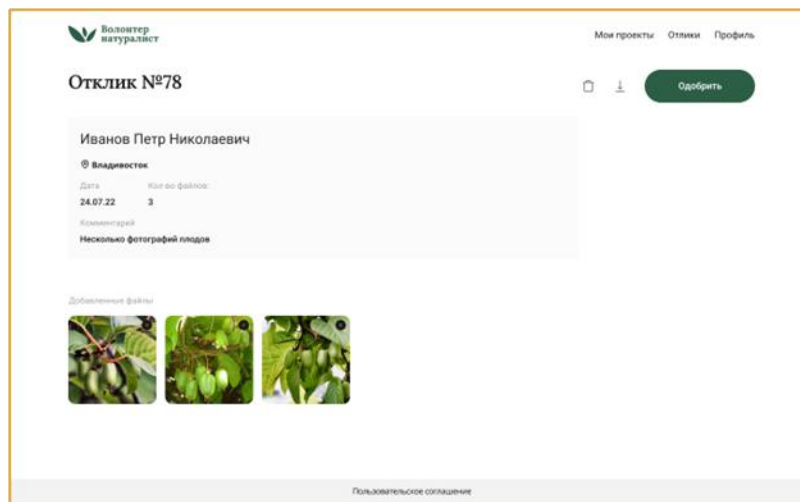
Волонтер натуралист

Мои проекты Отклики Профиль

Отклик №78

Одобрить

Иванов Петр Николаевич

Владивосток

Дата
24.07.22

Кол-во файлов:
3

Комментарий
Несколько фотографий плодов

Добавленные файлы

Пользовательское соглашение